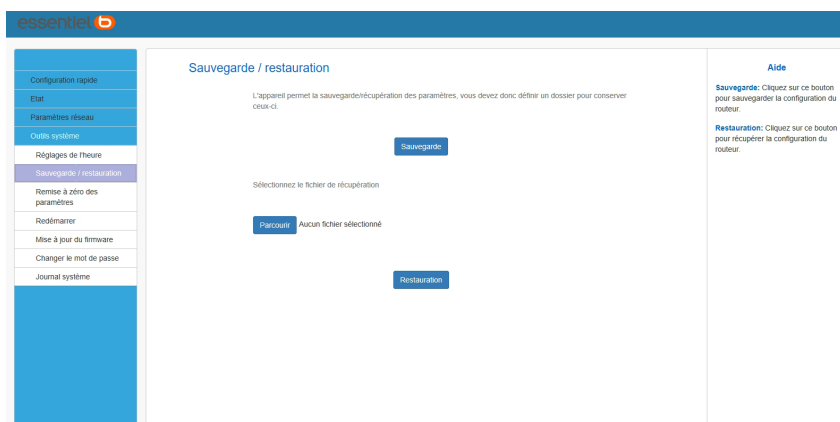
essentiel b

Configuration rapide
Etat
Paramètres réseau
Outils système
Réglages de l'heure
Sauvegarde / restauration
Remise à zéro des paramètres
Redémarrer
Mise à jour du firmware
Changer le mot de passe
Journal système

Sauvegarde / restauration

L'appareil permet la sauvegarde/récupération des paramètres, vous devez donc définir un dossier pour conserver ceux-ci.

Sauvegarde

Sélectionnez le fichier de récupération

Parcourir Aucun fichier sélectionné

Restauration

Aide

Sauvegarde: Cliquez sur ce bouton pour sauvegarder la configuration du routeur.

Restauration: Cliquez sur ce bouton pour récupérer la configuration du routeur.